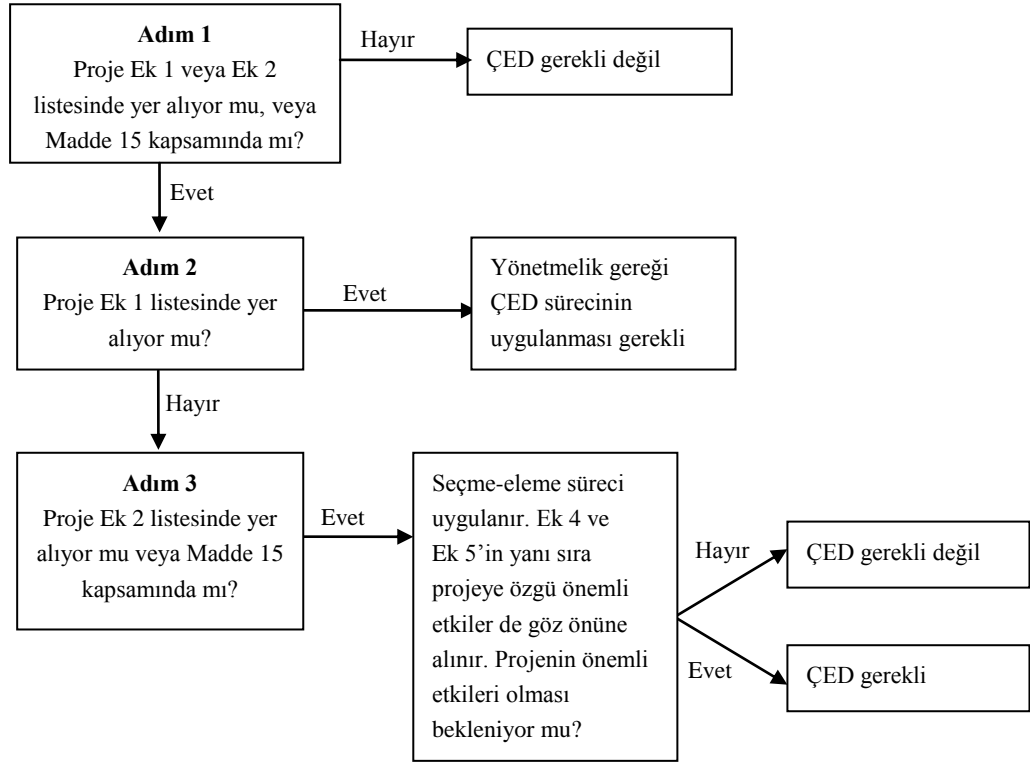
**Adım 1**
Proje Ek 1 veya Ek 2 listesinde yer alıyor mu, veya Madde 15 kapsamında mı?

Hayır

ÇED gerekli değil

Evet

**Adım 2**
Proje Ek 1 listesinde yer alıyor mu?

Evet

Yönetmelik gereği ÇED sürecinin uygulanması gerekli

Hayır

**Adım 3**
Proje Ek 2 listesinde yer alıyor mu veya Madde 15 kapsamında mı?

Evet

Seçme-eleme süreci uygulanır. Ek 4 ve Ek 5'in yanı sıra projeye özgü önemli etkiler de göz önüne alınır. Projenin önemli etkileri olması bekleniyor mu?

Hayır

ÇED gerekli değil

Evet

ÇED gerekli